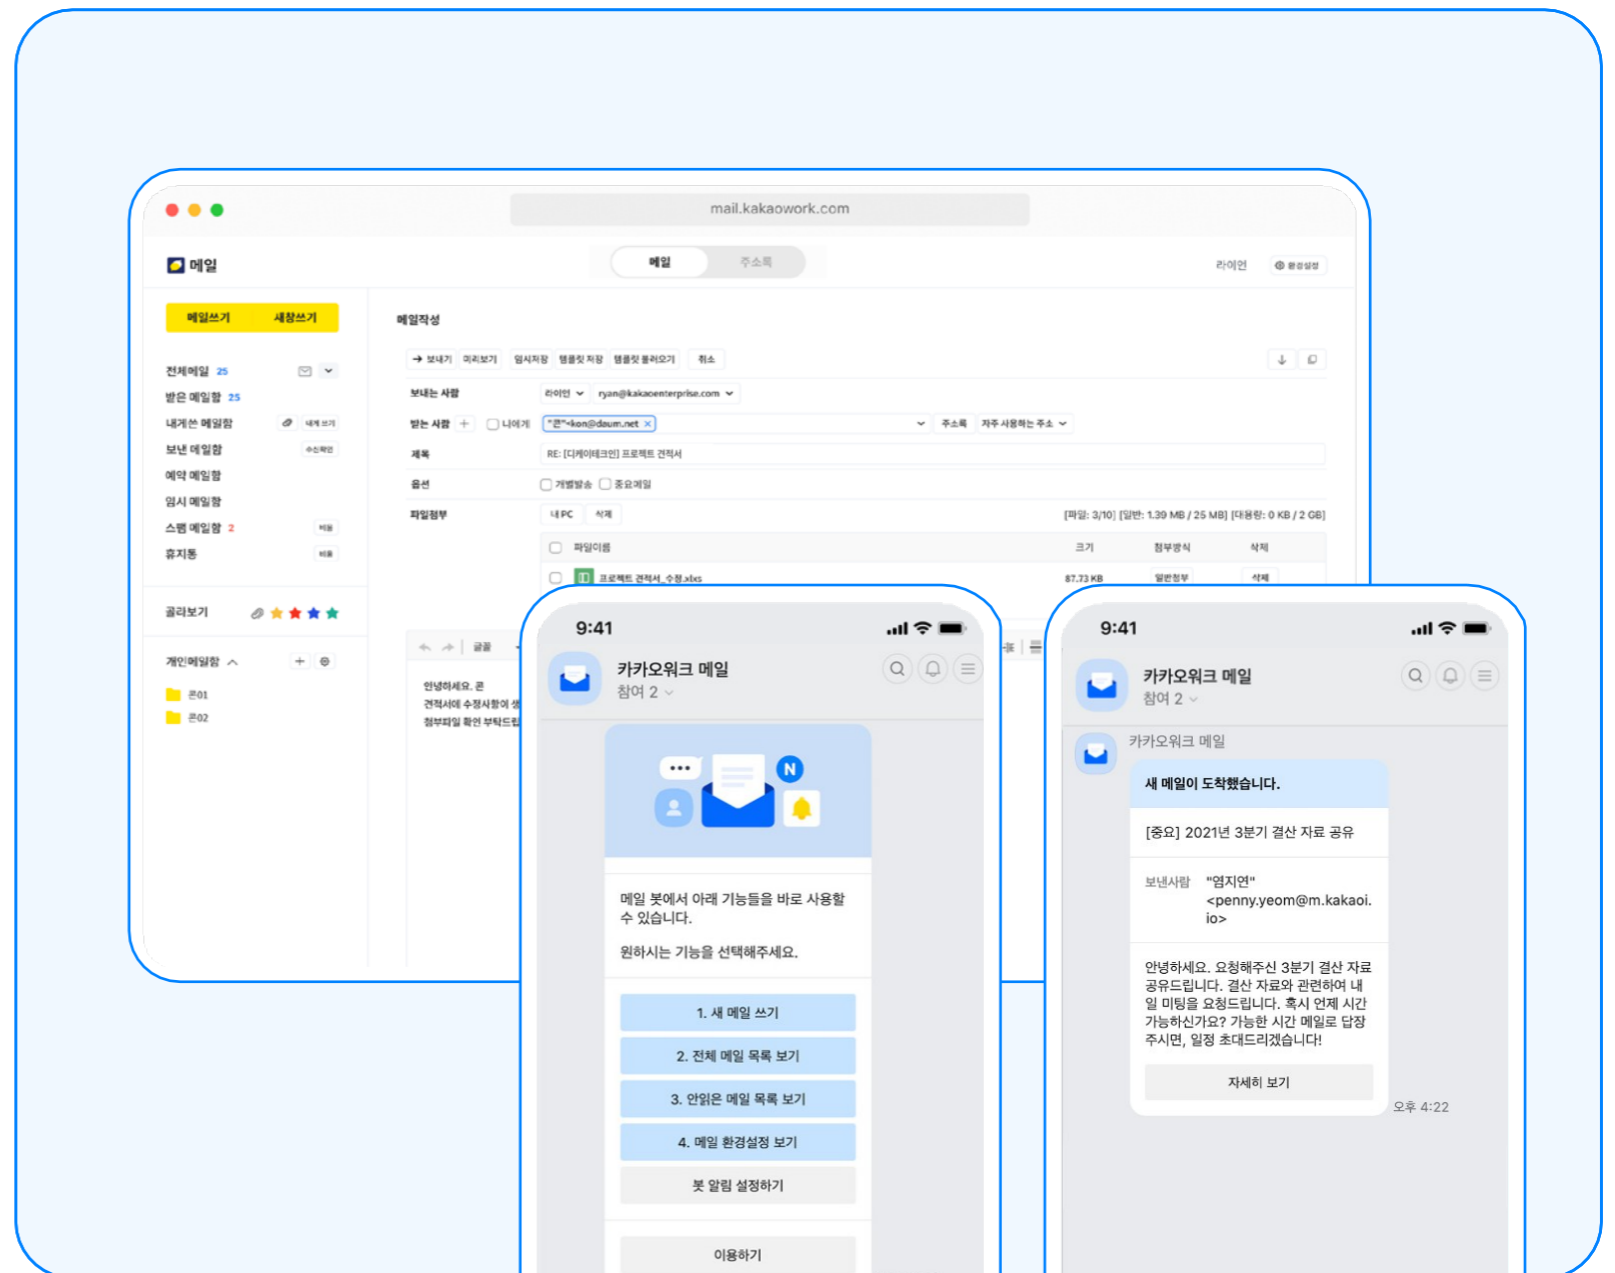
mail.kakaowork.com

메일

메일 주소록

라이언 환경설정

메일쓰기 새창쓰기

전체메일 25
받은 메일함 25
내게쓴 메일함 내게 쓰기
보낸 메일함 수신확인
예약 메일함
임시 메일함
스팸 메일함 2 비움
휴지통 비움

골라보기

개인메일함
폰01
폰02

메일작성

보내기 미리보기 임시저장 템플릿 저장 템플릿 불러오기 취소

보내는 사람 라이언 ryan@kakaoenterprise.com
받는 사람 나에게 "콘"<kon@daum.net 주소록 자주 사용하는 주소
제목 RE: [디케이테크인] 프로젝트 견적서
옵션 개별발송 중요메일
파일첨부 내 PC 삭제 [파일: 3/10] [일반: 1.39 MB / 25 MB] [대용량: 0 KB / 2 GB]

| 파일이름 | 크기 | 첨부방식 | 삭제 |
|---|---|---|---|
| 프로젝트 견적서_수정.xlsx | 87.73 KB | 일반첨부 | 삭제 |

글꼴

안녕하세요. 콘
견적서에 수정사항이 생
첨부파일 확인 부탁드립

9:41
카카오워크 메일
참여 2

메일 봇에서 아래 기능들을 바로 사용할 수 있습니다.

원하시는 기능을 선택해주세요.

1. 새 메일 쓰기
2. 전체 메일 목록 보기
3. 안읽은 메일 목록 보기
4. 메일 환경설정 보기
봇 알림 설정하기

이용하기

9:41
카카오워크 메일
참여 2

카카오워크 메일
새 메일이 도착했습니다.

[중요] 2021년 3분기 결산 자료 공유

보낸사람 "염지연" <penny.yeom@m.kakaoi.io>

안녕하세요. 요청해주신 3분기 결산 자료 공유드립니다. 결산 자료와 관련하여 내일 미팅을 요청드립니다. 혹시 언제 시간 가능하신가요? 가능한 시간 메일로 답장 주시면, 일정 초대드리겠습니다!

자세히 보기

오후 4:22